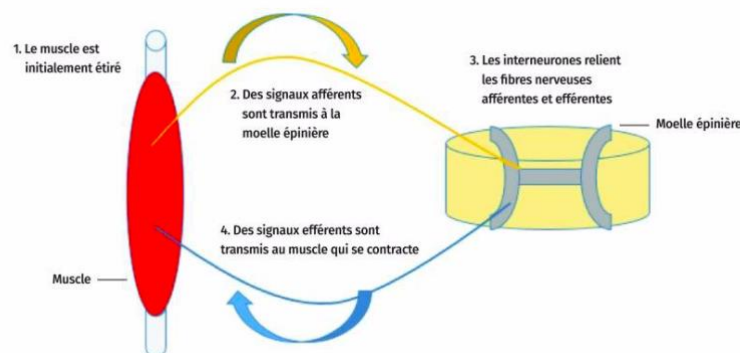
1. Le muscle est initialement étiré

2. Des signaux afférents sont transmis à la moelle épinière

3. Les interneurones relient les fibres nerveuses afférentes et efférentes

Moelle épinière

4. Des signaux efférents sont transmis au muscle qui se contracte

Muscle